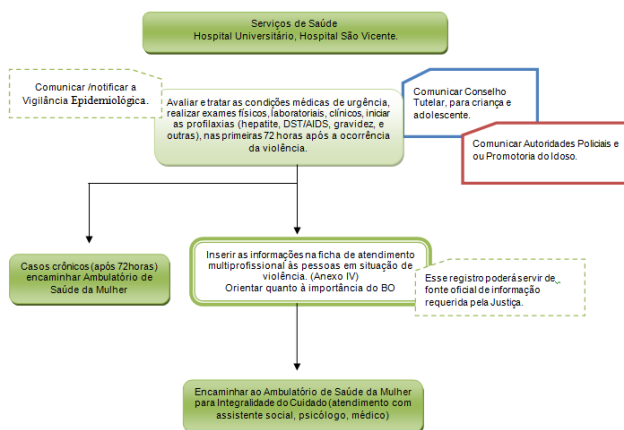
Serviços de Saúde
Hospital Universitário, Hospital São Vicente.

Comunicar /notificar a Vigilância Epidemiológica.

Avaliar e tratar as condições médicas de urgência, realizar exames físicos, laboratoriais, clínicos, iniciar as profilaxias (hepatite, DST/AIDS, gravidez, e outras), nas primeiras 72 horas após a ocorrência da violência.

Comunicar Conselho Tutelar, para criança e adolescente.

Comunicar Autoridades Policiais e ou Promotoria do Idoso.

Casos crônicos (após 72horas) encaminhar Ambulatório de Saúde da Mulher

Inserir as informações na ficha de atendimento multiprofissional às pessoas em situação de violência. (Anexo IV)
Orientar quanto à importância do BO

Esse registro poderá servir de fonte oficial de informação requerida pela Justiça.

Encaminhar ao Ambulatório de Saúde da Mulher para Integralidade do Cuidado (atendimento com assistente social, psicólogo, médico)